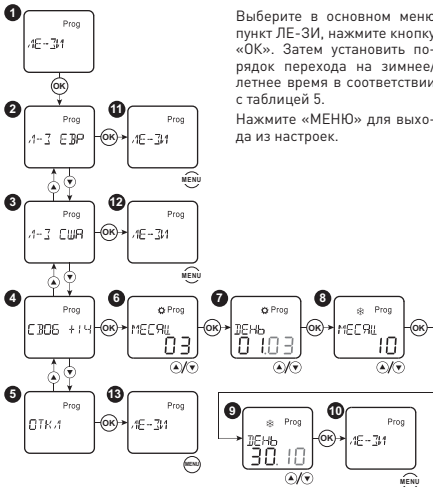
1
Prog
ЛЕ-ЗИ
OK

Выберите в основном меню пункт ЛЕ-ЗИ, нажмите кнопку «OK». Затем установить порядок перехода на зимнее/летнее время в соответствии с таблицей 5.

Нажмите «МЕНЮ» для выхода из настроек.

2
Prog
Л-З ЕВР
OK
11
Prog
ЛЕ-ЗИ
MENU

3
Prog
Л-З США
OK
12
Prog
ЛЕ-ЗИ
MENU

4
Prog
СВОБ +1Ч
OK
6
Prog
МЕСЯЦ
03
7
Prog
ДЕНЬ
01.03
OK
8
Prog
МЕСЯЦ
10
OK

5
Prog
ОТКЛ
OK
13
Prog
ЛЕ-ЗИ
MENU

9
Prog
ДЕНЬ
30.10
OK
10
Prog
ЛЕ-ЗИ
MENU